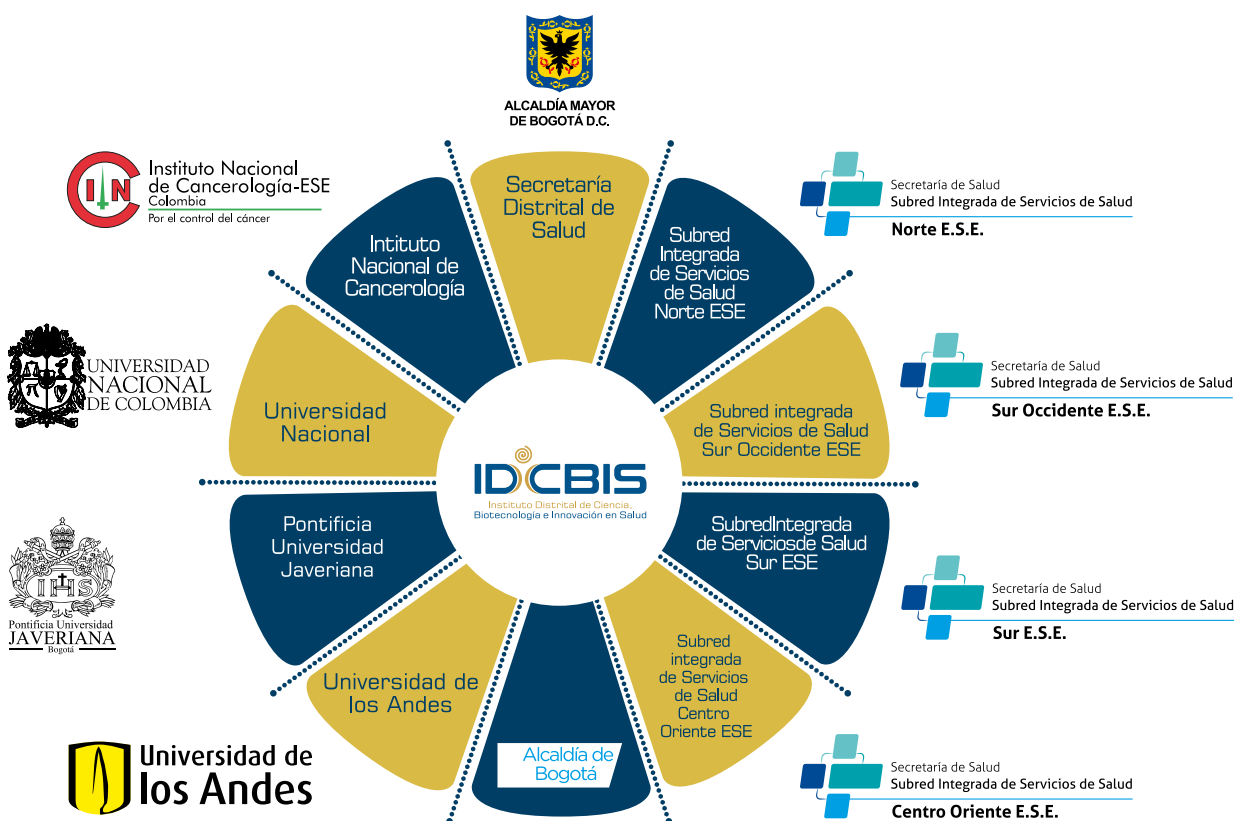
ALCALDÍA MAYOR DE BOGOTÁ D.C.

Instituto Nacional de Cancerología-ESE
Colombia
Por el control del cáncer

Secretaría de Salud
Subred Integrada de Servicios de Salud
Norte E.S.E.

UNIVERSIDAD NACIONAL DE COLOMBIA

Secretaría de Salud
Subred Integrada de Servicios de Salud
Sur Occidente E.S.E.

IHS
Pontificia Universidad
JAVERIANA
Bogotá

Secretaría de Salud
Subred Integrada de Servicios de Salud
Sur E.S.E.

Universidad de los Andes

Secretaría de Salud
Subred Integrada de Servicios de Salud
Centro Oriente E.S.E.

Secretaría Distrital de Salud

Subred Integrada de Servicios de Salud Norte ESE

Subred integrada de Servicios de Salud Sur Occidente ESE

SubredIntegrada de Serviciosde Salud Sur ESE

Subred integrada de Servicios de Salud Centro Oriente ESE

Alcaldía de Bogotá

Universidad de los Andes

Pontificia Universidad Javeriana

Universidad Nacional

Intituto Nacional de Cancerología

IDCBIS
Instituto Distrital de Ciencia, Biotecnología e Innovación en Salud